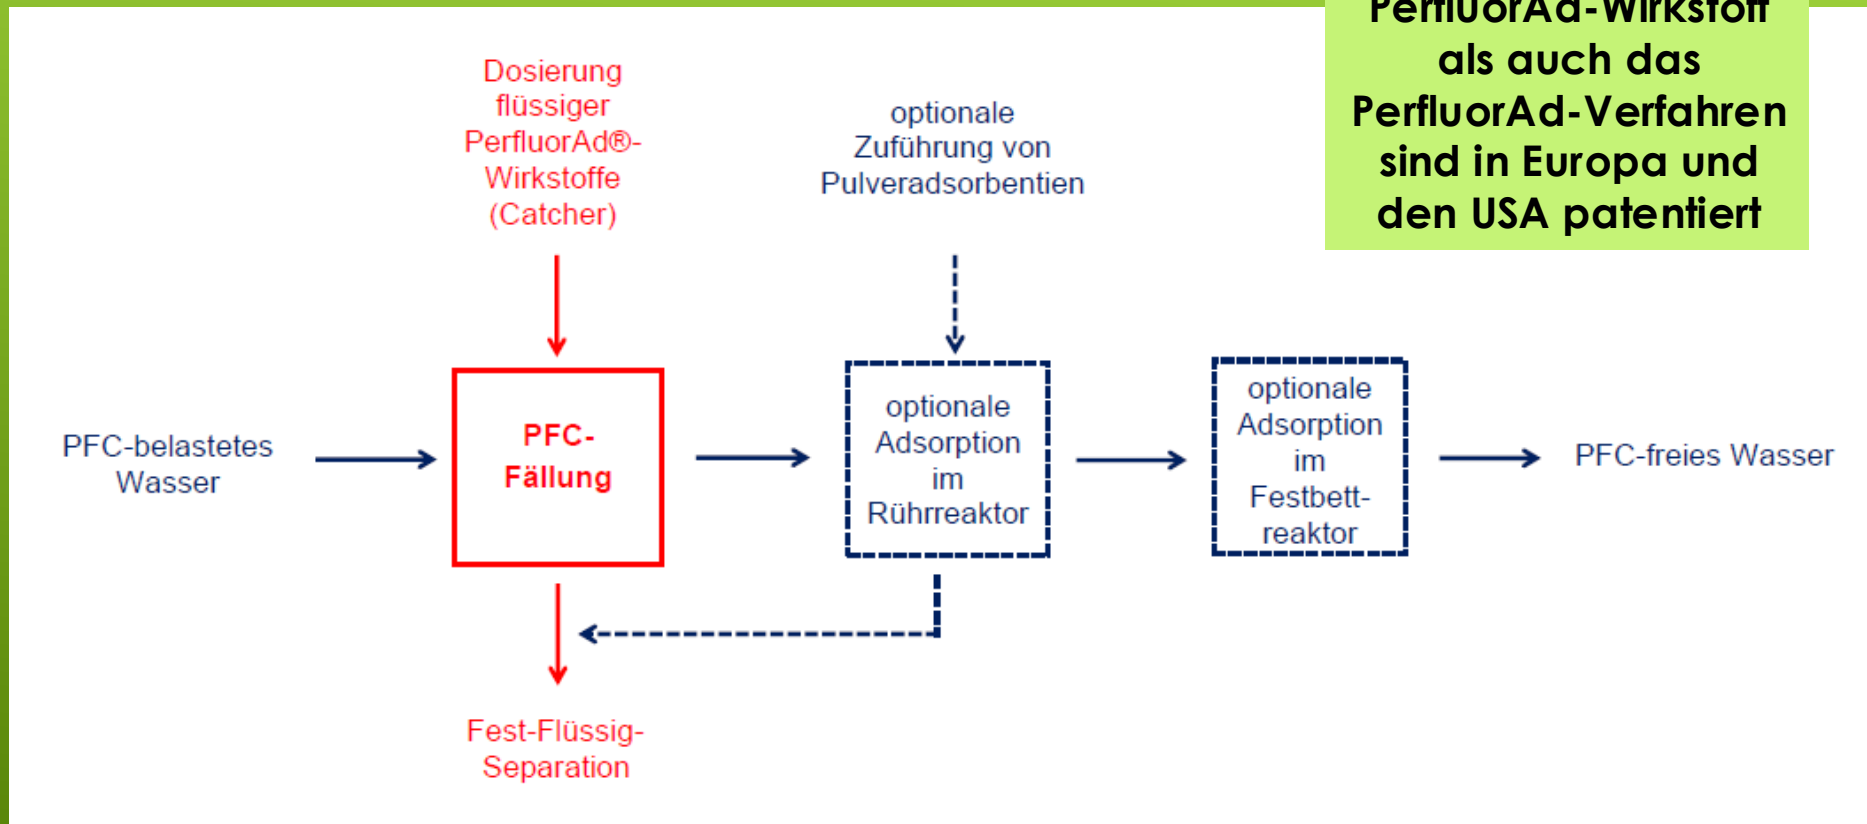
PerfluorAd-Wirkstoff als auch das PerfluorAd-Verfahren sind in Europa und den USA patentiert

Dosierung flüssiger PerfluorAd®-Wirkstoffe (Catcher)

optionale Zuführung von Pulveradsorbentien

PFC-belastetes Wasser

PFC-Fällung

optionale Adsorption im Rührreaktor

optionale Adsorption im Festbett-reaktor

PFC-freies Wasser

Fest-Flüssig-Separation